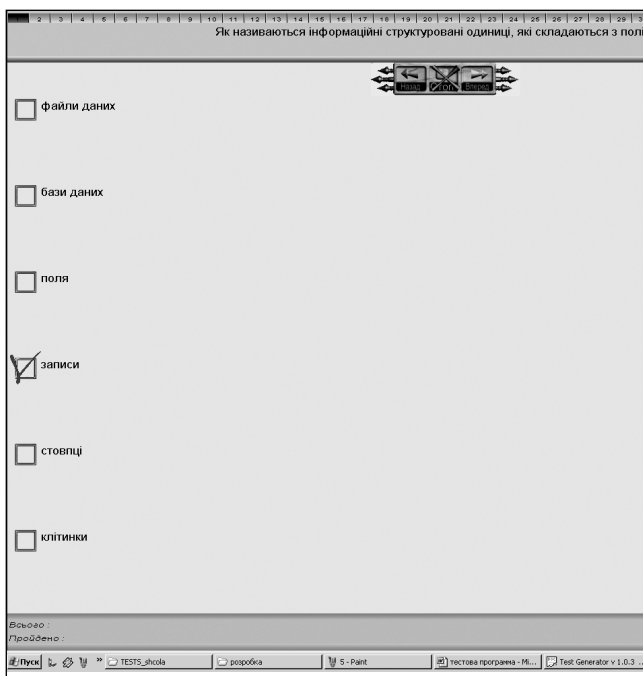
2 | 3 | 4 | 5 | 6 | 7 | 8 | 9 | 10 | 11 | 12 | 13 | 14 | 15 | 16 | 17 | 18 | 19 | 20 | 21 | 22 | 23 | 24 | 25 | 26 | 27 | 28 | 29 | 3

Як називаються інформаційні структуровані одиниці, які складаються з полі

Назад | Стоп | Вперед

файли даних

бази даних

поля

записи

стовпці

клітинки

Всього :
Пройдено :

Пуск | TESTS_shcola | розробка | 5 - Paint | тестова програма - Mi... | Test Generator v 1.0.3 ...